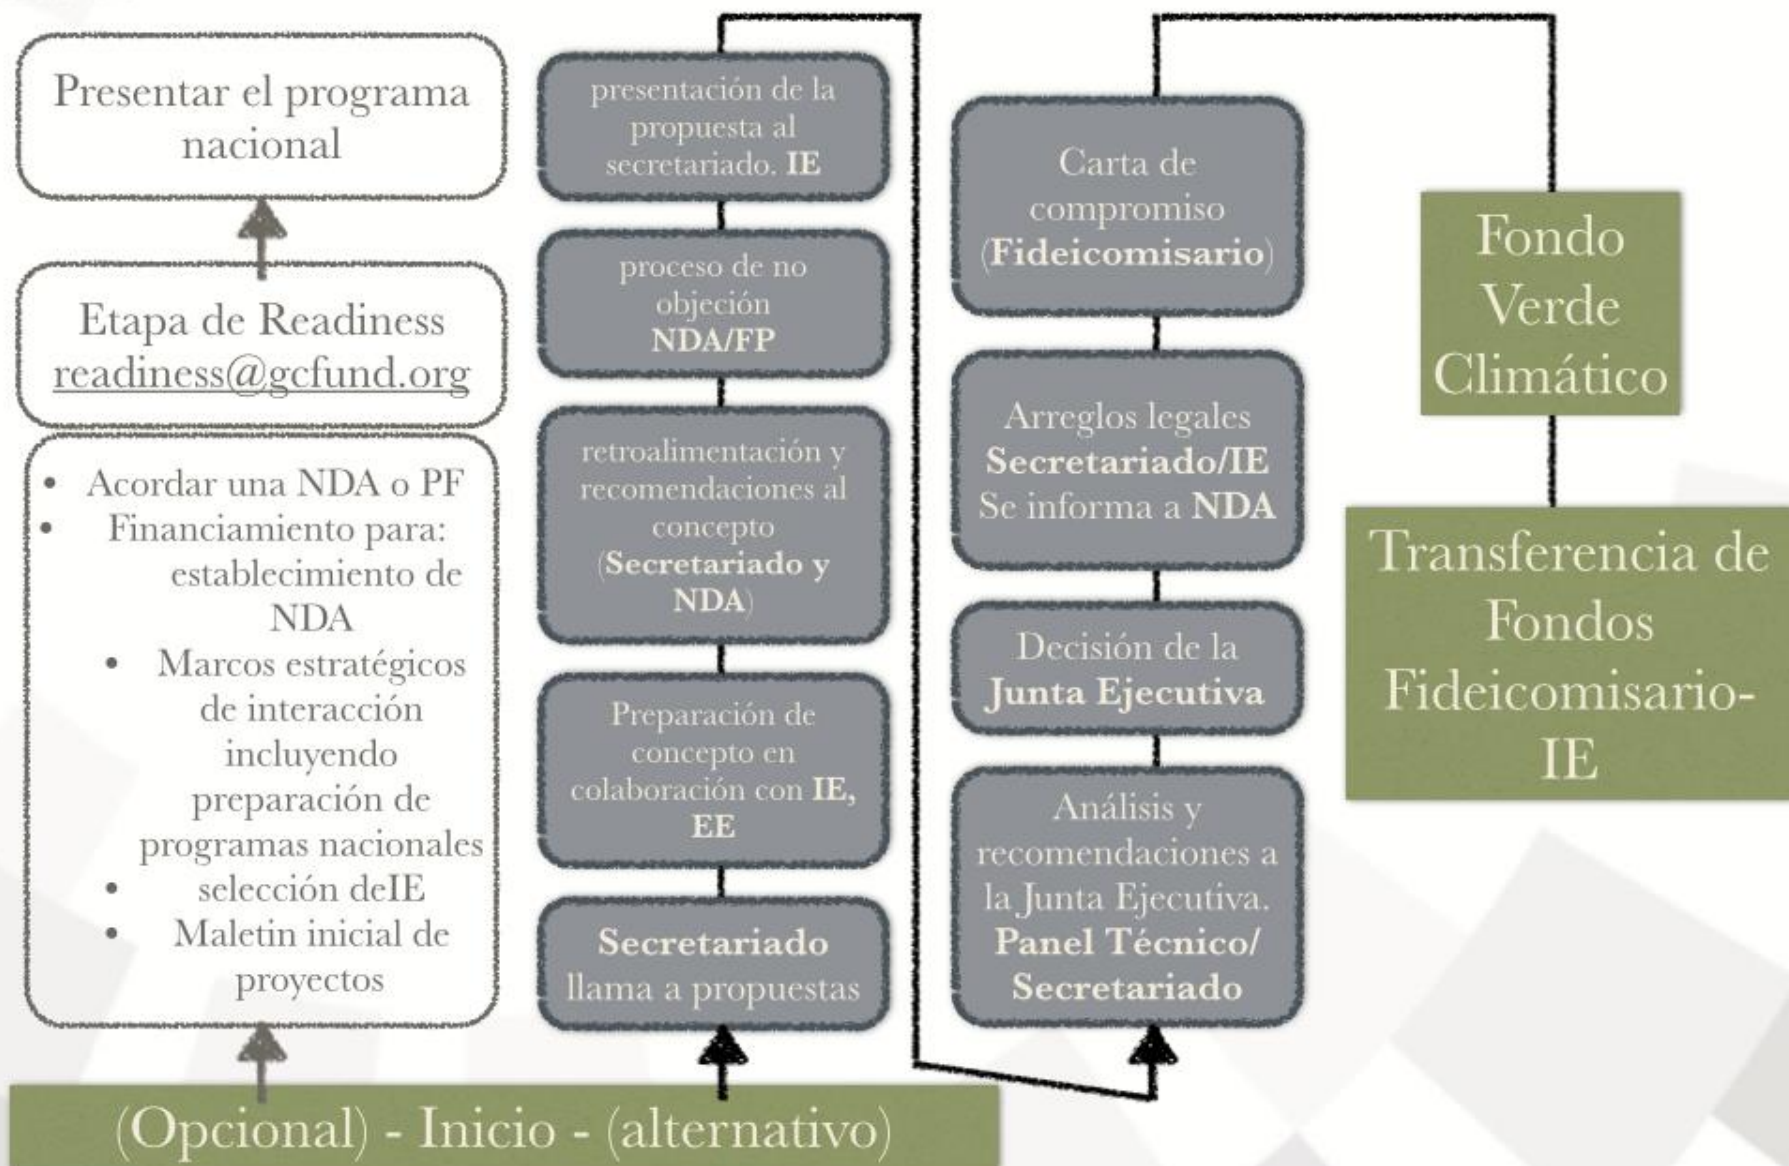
Presentar el programa nacional

Etapa de Readiness
readiness@gcfund.org

- Acordar una NDA o PF
- Financiamiento para: establecimiento de NDA
  - Marcos estratégicos de interacción incluyendo preparación de programas nacionales
  - selección deIE
  - Maletin inicial de proyectos

presentación de la propuesta al secretariado. **IE**

proceso de no objeción **NDA/FP**

retroalimentación y recomendaciones al concepto (**Secretariado y NDA**)

Preparación de concepto en colaboración con **IE, EE**

**Secretariado** llama a propuestas

Carta de compromiso (**Fideicomisario**)

Arreglos legales **Secretariado/IE** Se informa a **NDA**

Decisión de la **Junta Ejecutiva**

Análisis y recomendaciones a la Junta Ejecutiva. **Panel Técnico/ Secretariado**

Fondo Verde Climático

Transferencia de Fondos Fideicomisario-IE

(Opcional) - Inicio - (alternativo)